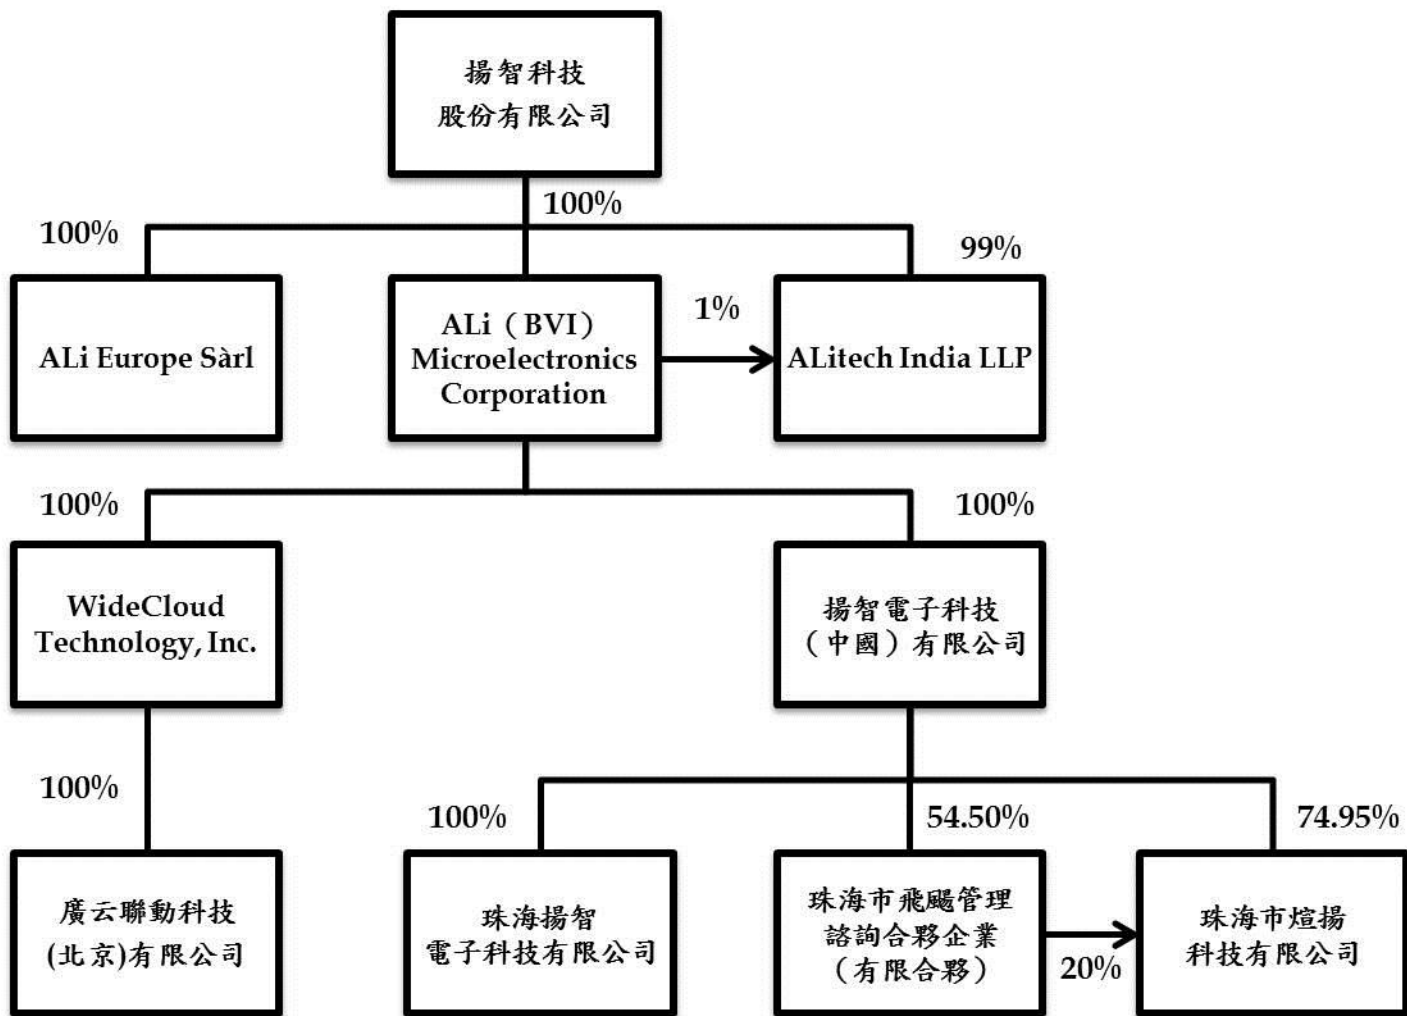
揚智科技股份有限公司

100%

100%

99%

ALi Europe Sàrl

ALi（BVI）Microelectronics Corporation

1%

ALitech India LLP

100%

100%

WideCloud Technology, Inc.

揚智電子科技（中國）有限公司

100%

100%

54.50%

74.95%

廣云聯動科技(北京)有限公司

珠海揚智電子科技有限公司

珠海市飛飏管理諮詢合夥企業（有限合夥）

20%

珠海市煊揚科技有限公司